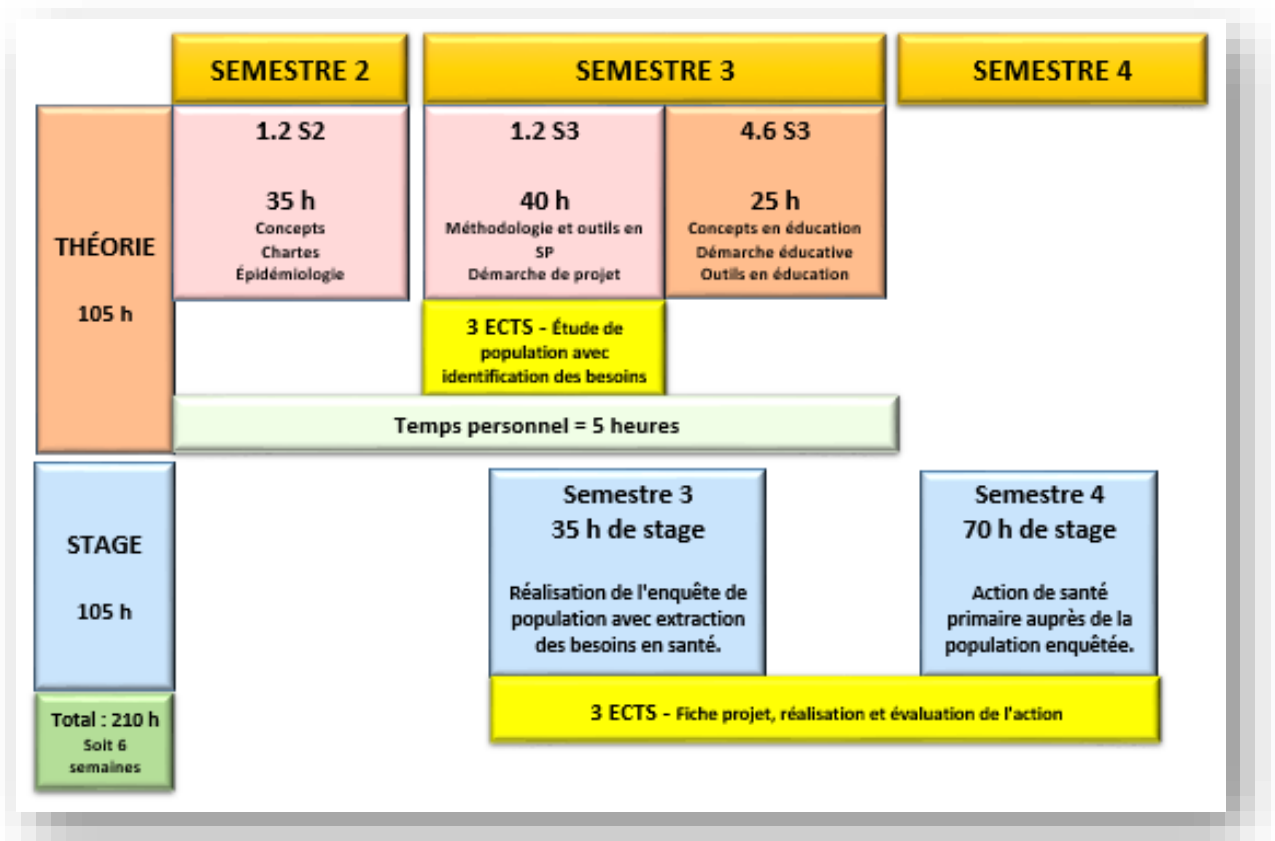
SEMESTRE 2

SEMESTRE 3

SEMESTRE 4

THÉORIE

105 h

1.2 S2

35 h
Concepts
Chartes
Épidémiologie

1.2 S3

40 h
Méthodologie et outils en SP
Démarche de projet

4.6 S3

25 h
Concepts en éducation
Démarche éducative
Outils en éducation

3 ECTS - Étude de population avec identification des besoins

Temps personnel = 5 heures

STAGE

105 h

Semestre 3
35 h de stage

Réalisation de l'enquête de population avec extraction des besoins en santé.

Semestre 4
70 h de stage

Action de santé primaire auprès de la population enquêtée.

Total : 210 h
Soit 6 semaines

3 ECTS - Fiche projet, réalisation et évaluation de l'action